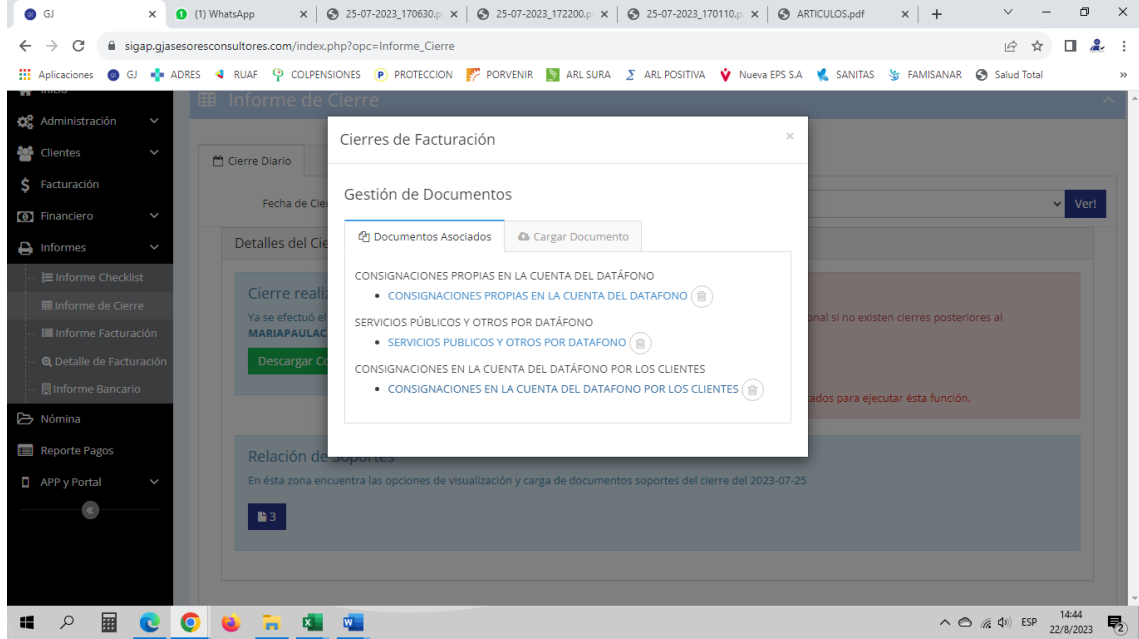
GJ
(1) WhatsApp
25-07-2023_170630.p
25-07-2023_172200.p
25-07-2023_170110.p
ARTICULOS.pdf
sigap.gjasesoresconsultores.com/index.php?opc=Informe_Cierre
Aplicaciones GJ ADRES RUAF COLPENSIONES PROTECCION PORVENIR ARL SURA ARL POSITIVA Nueva EPS S.A SANITAS FAMISANAR Salud Total

Administración
Clientes
Facturación
Financiero
Informes
Informe Checklist
Informe de Cierre
Informe Facturación
Detalle de Facturación
Informe Bancario
Nómina
Reporte Pagos
APP y Portal

Informe de Cierre
Cierre Diario
Fecha de Cie
Ver!
Detalles del Cie
Cierre realiz
Ya se efectuó el
MARIAPAULAC
onal si no existen cierres posteriores al
Descargar C
ados para ejecutar ésta función.
Relación de Soportes
En ésta zona encuentra las opciones de visualización y carga de documentos soportes del cierre del 2023-07-25
3

Cierres de Facturación
×
Gestión de Documentos
Documentos Asociados
Cargar Documento
CONSIGNACIONES PROPIAS EN LA CUENTA DEL DATÁFONO
• CONSIGNACIONES PROPIAS EN LA CUENTA DEL DATAFONO
SERVICIOS PÚBLICOS Y OTROS POR DATÁFONO
• SERVICIOS PUBLICOS Y OTROS POR DATAFONO
CONSIGNACIONES EN LA CUENTA DEL DATÁFONO POR LOS CLIENTES
• CONSIGNACIONES EN LA CUENTA DEL DATAFONO POR LOS CLIENTES

ESP
14:44
22/8/2023